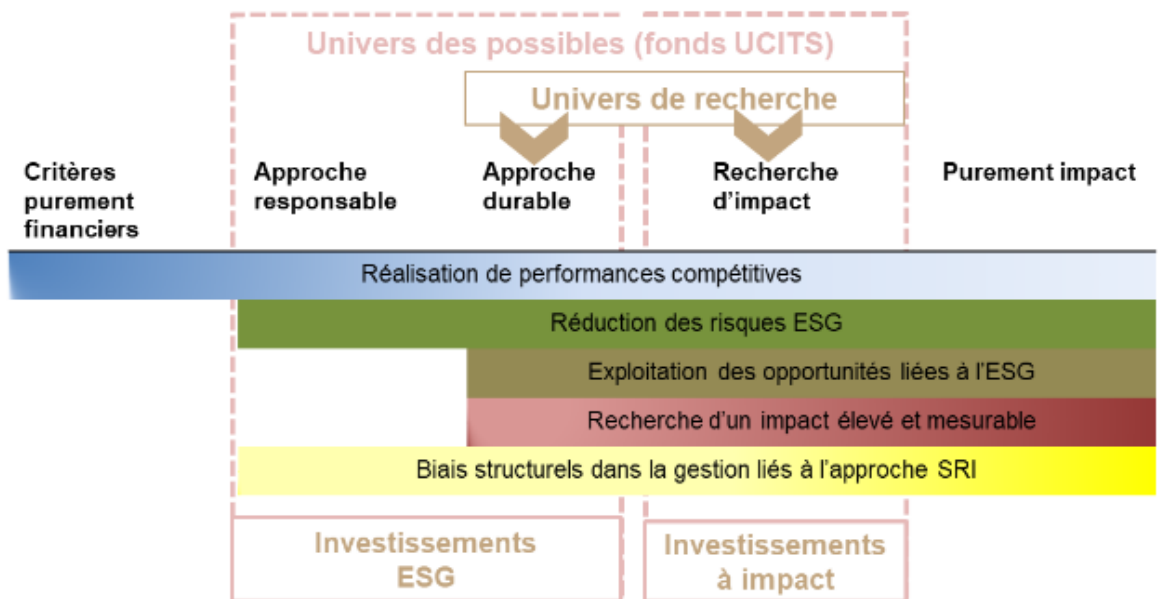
Univers des possibles (fonds UCITS)

Univers de recherche

Critères purement financiers

Approche responsable

Approche durable

Recherche d'impact

Purement impact

Réalisation de performances compétitives

Réduction des risques ESG

Exploitation des opportunités liées à l'ESG

Recherche d'un impact élevé et mesurable

Biais structurels dans la gestion liés à l'approche SRI

Investissements ESG

Investissements à impact